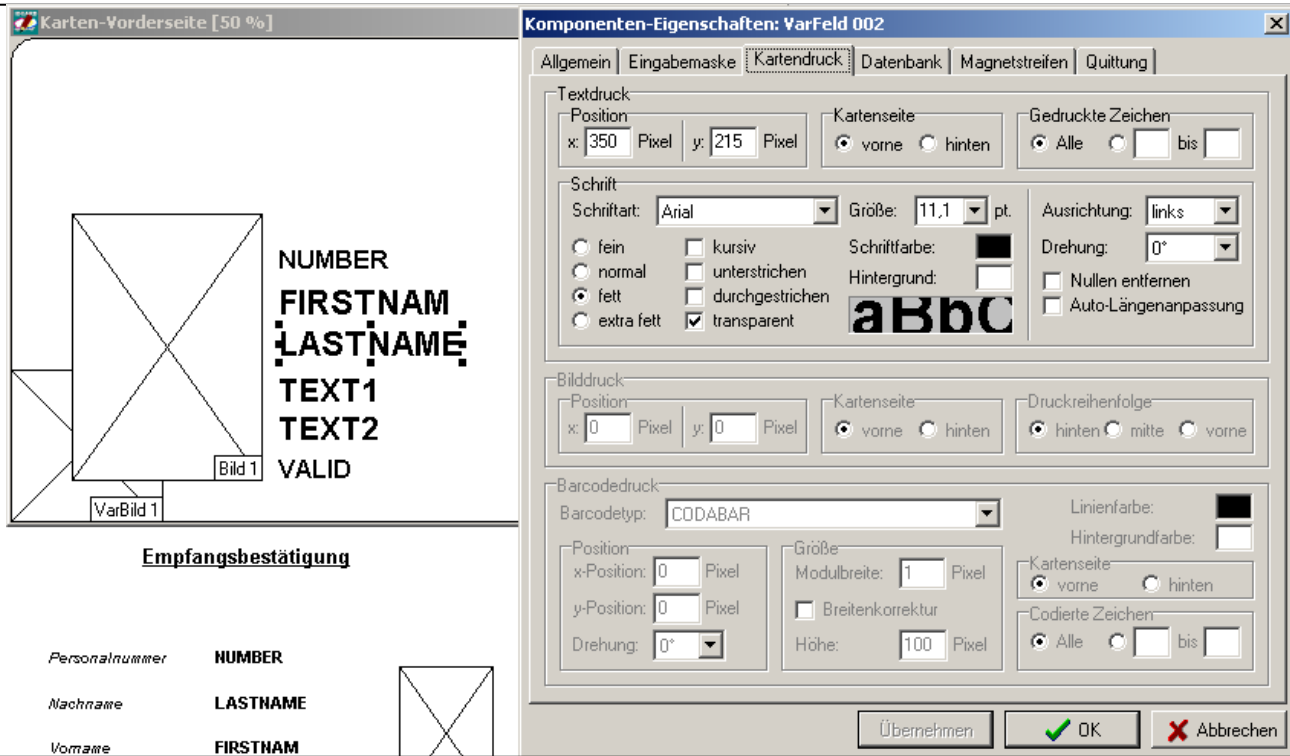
Karten-Vorderseite [50 %]

NUMBER
FIRSTNAM
LASTNAME
TEXT1
TEXT2
VALID
Bild 1
VarBild 1

Empfangsbestätigung

Personalnummer NUMBER
Nachname LASTNAME
Vorname FIRSTNAM

Komponenten-Eigenschaften: VarFeld 002

Allgemein | Eingabemaske | Kartendruck | Datenbank | Magnetstreifen | Quittung

Textdruck
Position
x: 350 Pixel y: 215 Pixel
Kartenseite
vorne hinten
Gedruckte Zeichen
Alle bis

Schrift
Schriftart: Arial
Größe: 11,1 pt.
Ausrichtung: links
fein
normal
fett
extra fett
kursiv
unterstrichen
durchgestrichen
transparent
Schriftfarbe:
Hintergrund:
aBbC
Drehung: 0°
Nullen entfernen
Auto-Längenanpassung

Bilddruck
Position
x: 0 Pixel y: 0 Pixel
Kartenseite
vorne hinten
Druckreihenfolge
hinten mitte vorne

Barcodedruck
Barcodetyp: CODABAR
Linienfarbe:
Hintergrundfarbe:
Position
x-Position: 0 Pixel
y-Position: 0 Pixel
Drehung: 0°
Größe
Modulbreite: 1 Pixel
Breitenkorrektur
Höhe: 100 Pixel
Kartenseite
vorne hinten
Codierte Zeichen
Alle bis

Übernehmen OK Abbrechen